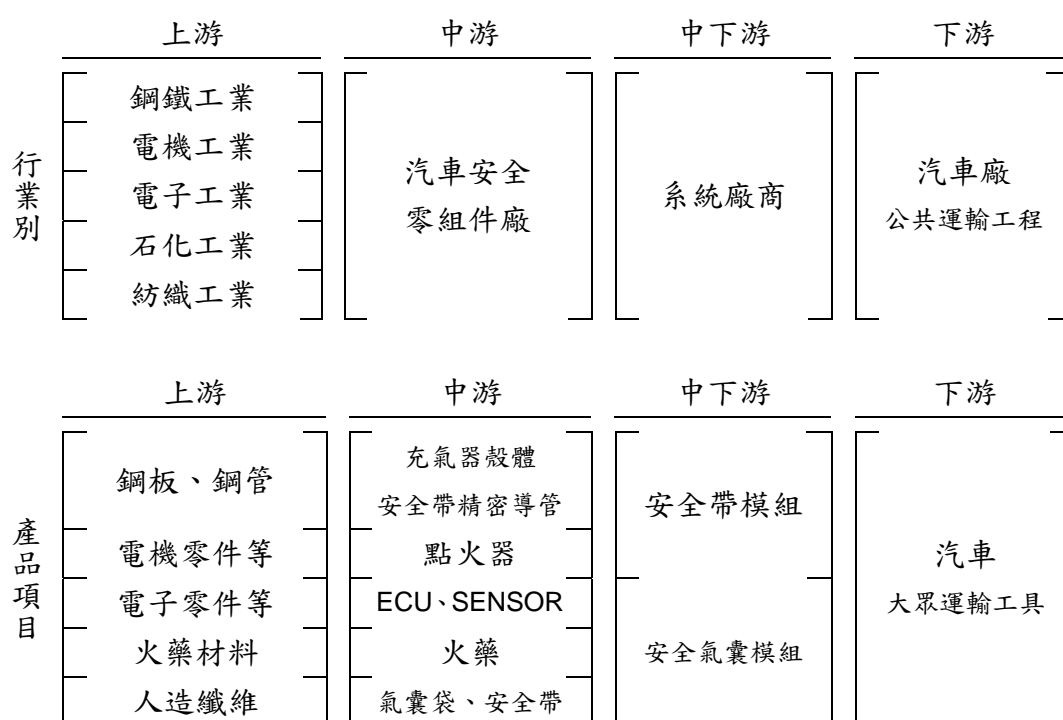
| | 上游 | 中游 | 中下游 | 下游 |
|---|---|---|---|---|
| 行業別 | 鋼鐵工業<br>電機工業<br>電子工業<br>石化工業<br>紡織工業 | 汽車安全零組件廠 | 系統廠商 | 汽車廠<br>公共運輸工程 |

| | 上游 | 中游 | 中下游 | 下游 |
|---|---|---|---|---|
| 產品項目 | 鋼板、鋼管 | 充氣器殼體<br>安全帶精密導管 | 安全帶模組 | 汽車<br>大眾運輸工具 |
| | 電機零件等 | 點火器 | | |
| | 電子零件等 | ECU、SENSOR | 安全氣囊模組 | |
| | 火藥材料 | 火藥 | | |
| | 人造纖維 | 氣囊袋、安全帶 | | |